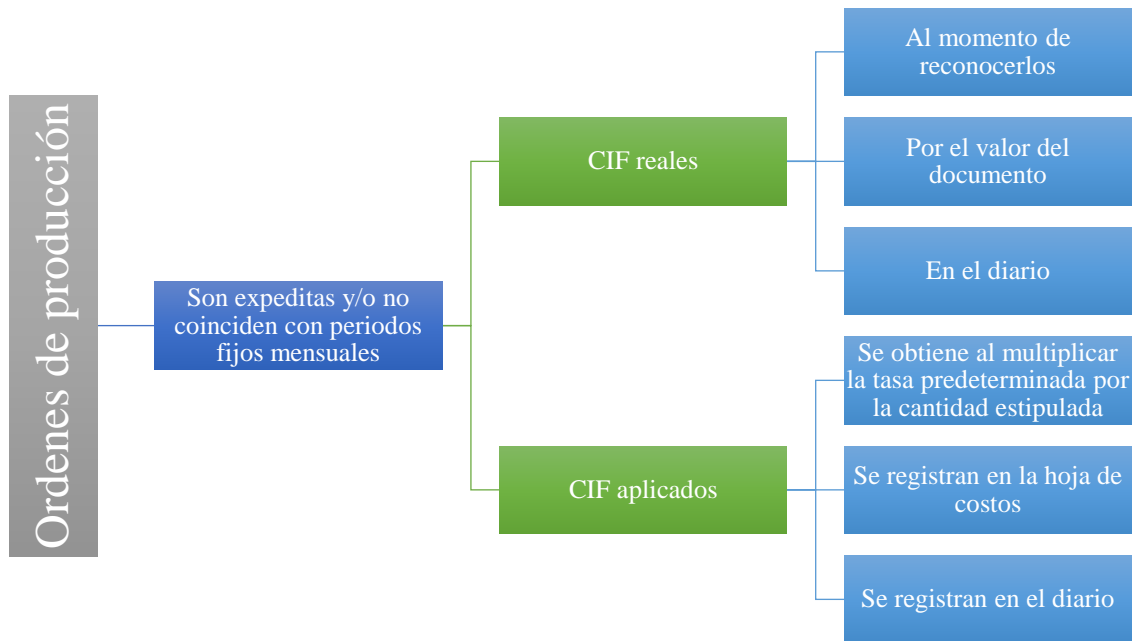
Ordenes de producción

Son expeditas y/o no coinciden con periodos fijos mensuales

CIF reales

Al momento de reconocerlos

Por el valor del documento

En el diario

CIF aplicados

Se obtiene al multiplicar la tasa predeterminada por la cantidad estipulada

Se registran en la hoja de costos

Se registran en el diario